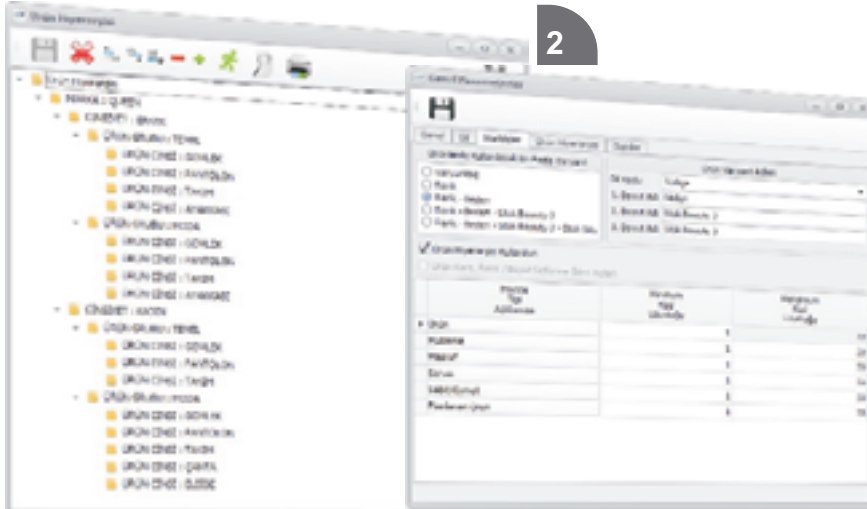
2

Ürün Hiyerarşisi

Ürün Hiyerarşisi

MARKA : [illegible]

CİNSİYET : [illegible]

ÜRÜN GRUBU : TEMEL

ÜRÜN CİNSİ : GÖMLEK

ÜRÜN CİNSİ : PANTOLON

ÜRÜN CİNSİ : TAKIM

ÜRÜN CİNSİ : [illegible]

ÜRÜN GRUBU : MODA

ÜRÜN CİNSİ : GÖMLEK

ÜRÜN CİNSİ : PANTOLON

ÜRÜN CİNSİ : TAKIM

ÜRÜN CİNSİ : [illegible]

CİNSİYET : KADIN

ÜRÜN GRUBU : TEMEL

ÜRÜN CİNSİ : GÖMLEK

ÜRÜN CİNSİ : PANTOLON

ÜRÜN CİNSİ : TAKIM

ÜRÜN GRUBU : MODA

ÜRÜN CİNSİ : GÖMLEK

ÜRÜN CİNSİ : PANTOLON

ÜRÜN CİNSİ : TAKIM

ÜRÜN CİNSİ : ÇANTA

ÜRÜN CİNSİ : ELBİSE

Genel | Dil | Stok Kartı | Ürün Hiyerarşisi | Tanımlar

Ürün Hiyerarşisi Kullan

Ürün Varyant Adları

Fiyat | Tipi | Adlandırma

Ürün

Puslama

Maşrut

Sınıfı

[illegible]

Paraferen Ürün